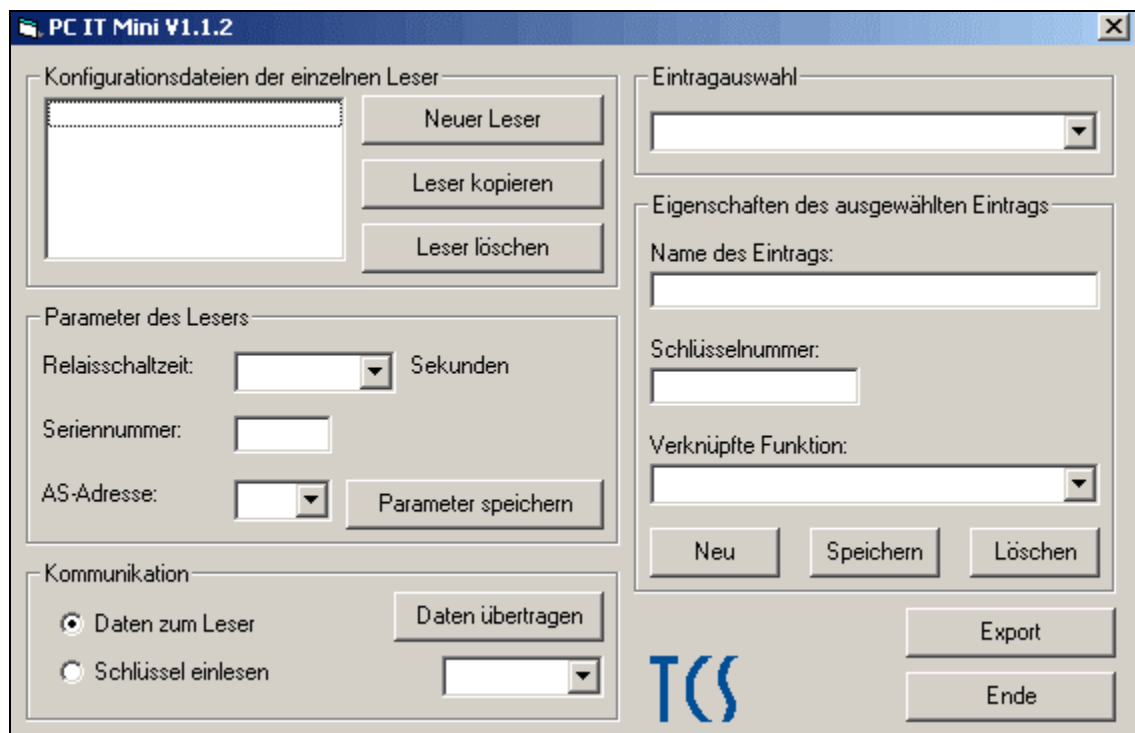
PC IT Mini V1.1.2

Konfigurationsdateien der einzelnen Leser

Neuer Leser

Leser kopieren

Leser löschen

Parameter des Lesers

Relaisschaltzeit:

Sekunden

Seriennummer:

AS-Adresse:

Parameter speichern

Kommunikation

Daten zum Leser

Schlüssel einlesen

Daten übertragen

Eintragauswahl

Eigenschaften des ausgewählten Eintrags

Name des Eintrags:

Schlüsselnummer:

Verknüpfte Funktion:

Neu

Speichern

Löschen

Export

Ende

TCS